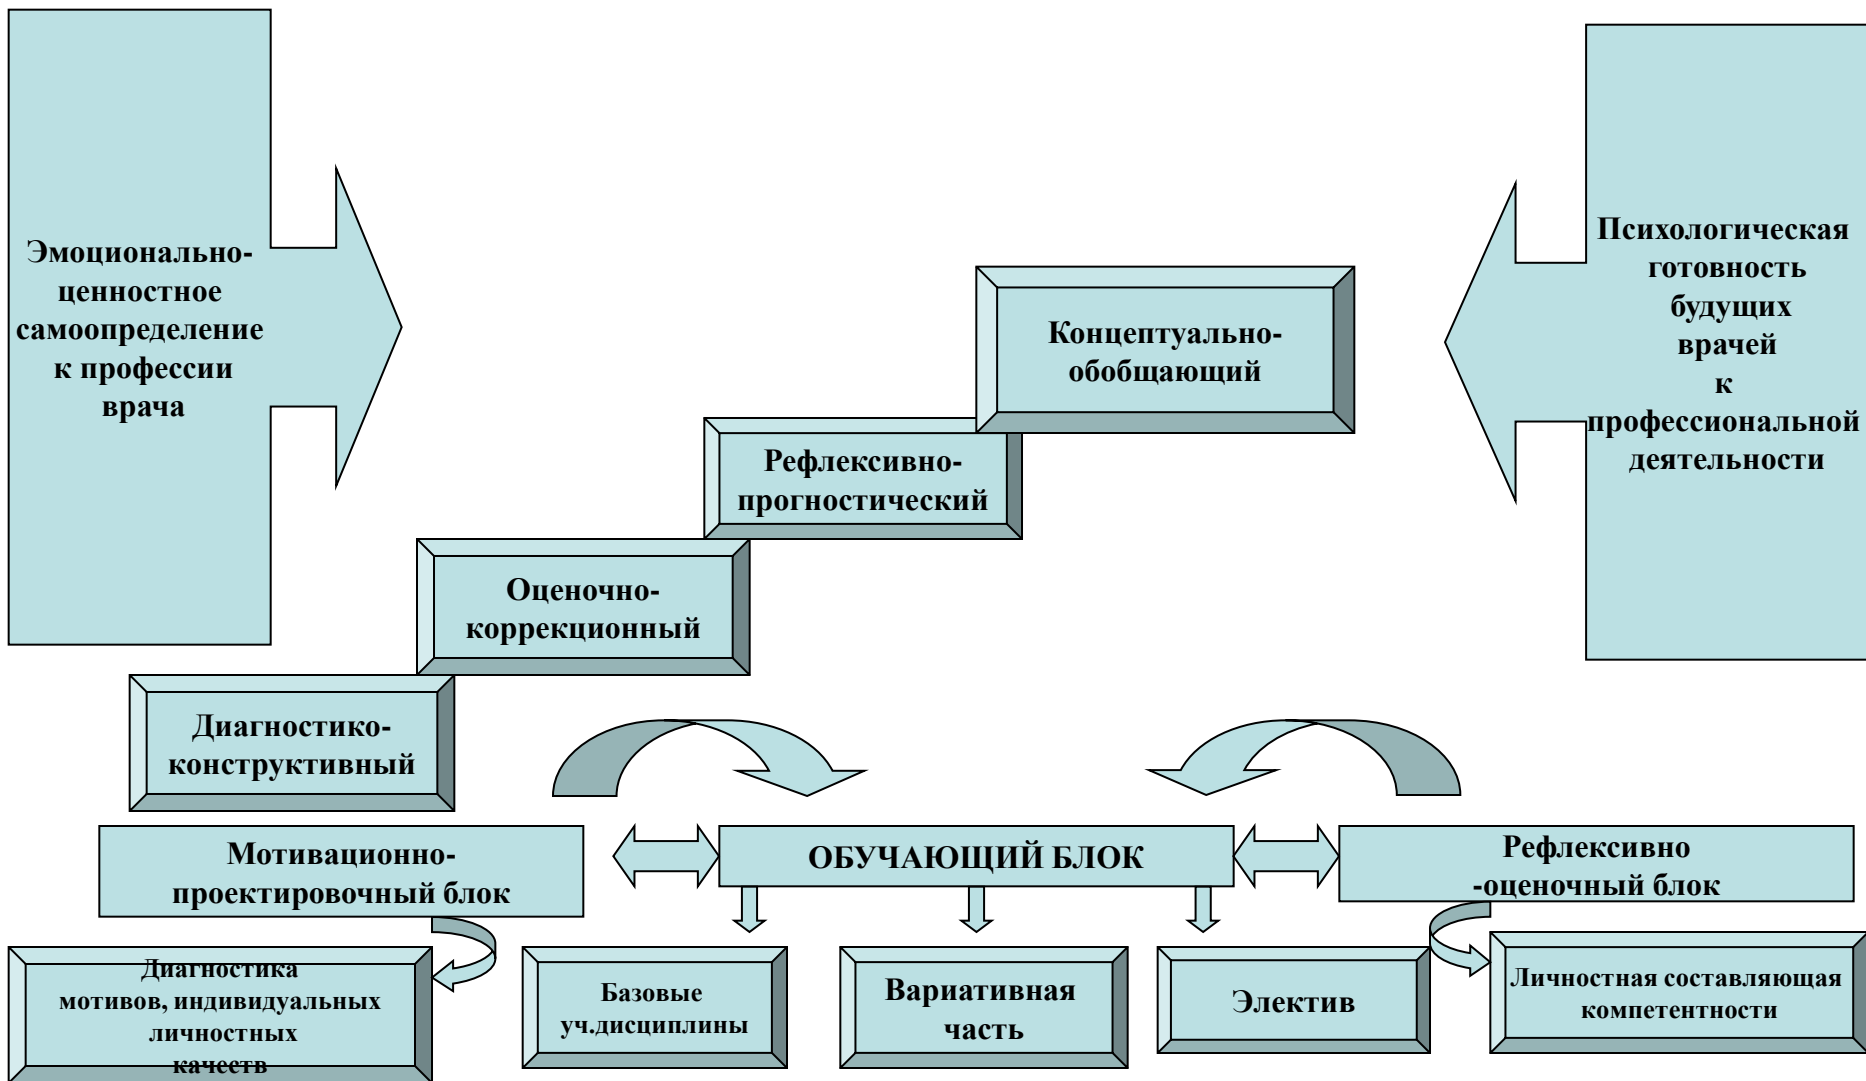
Эмоционально-ценностное самоопределение к профессии врача

Психологическая готовность будущих врачей к профессиональной деятельности

Концептуально-обобщающий

Рефлексивно-прогностический

Оценочно-коррекционный

Диагностико-конструктивный

Мотивационно-проектировочный блок

ОБУЧАЮЩИЙ БЛОК

Рефлексивно -оценочный блок

Диагностика мотивов, индивидуальных личностных качеств

Базовые уч.дисциплины

Вариативная часть

Электив

Личностная составляющая компетентности